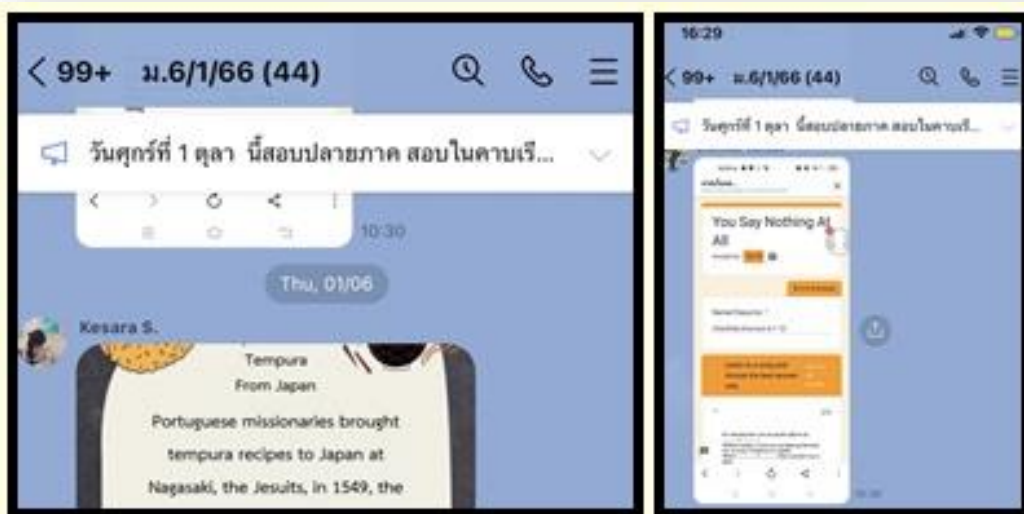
< 99+ ม.6/1/66 (44)

วันศุกร์ที่ 1 ตุลา นี้สอบปลายภาค สอบในคาบเรี...

10:30

Thu, 01/06

Kesara S.

Tempura
From Japan
Portuguese missionaries brought tempura recipes to Japan at Nagasaki, the Jesuits, in 1549, the

16:29

< 99+ ม.6/1/66 (44)

วันศุกร์ที่ 1 ตุลา นี้สอบปลายภาค สอบในคาบเรี...

You Say Nothing At All

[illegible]